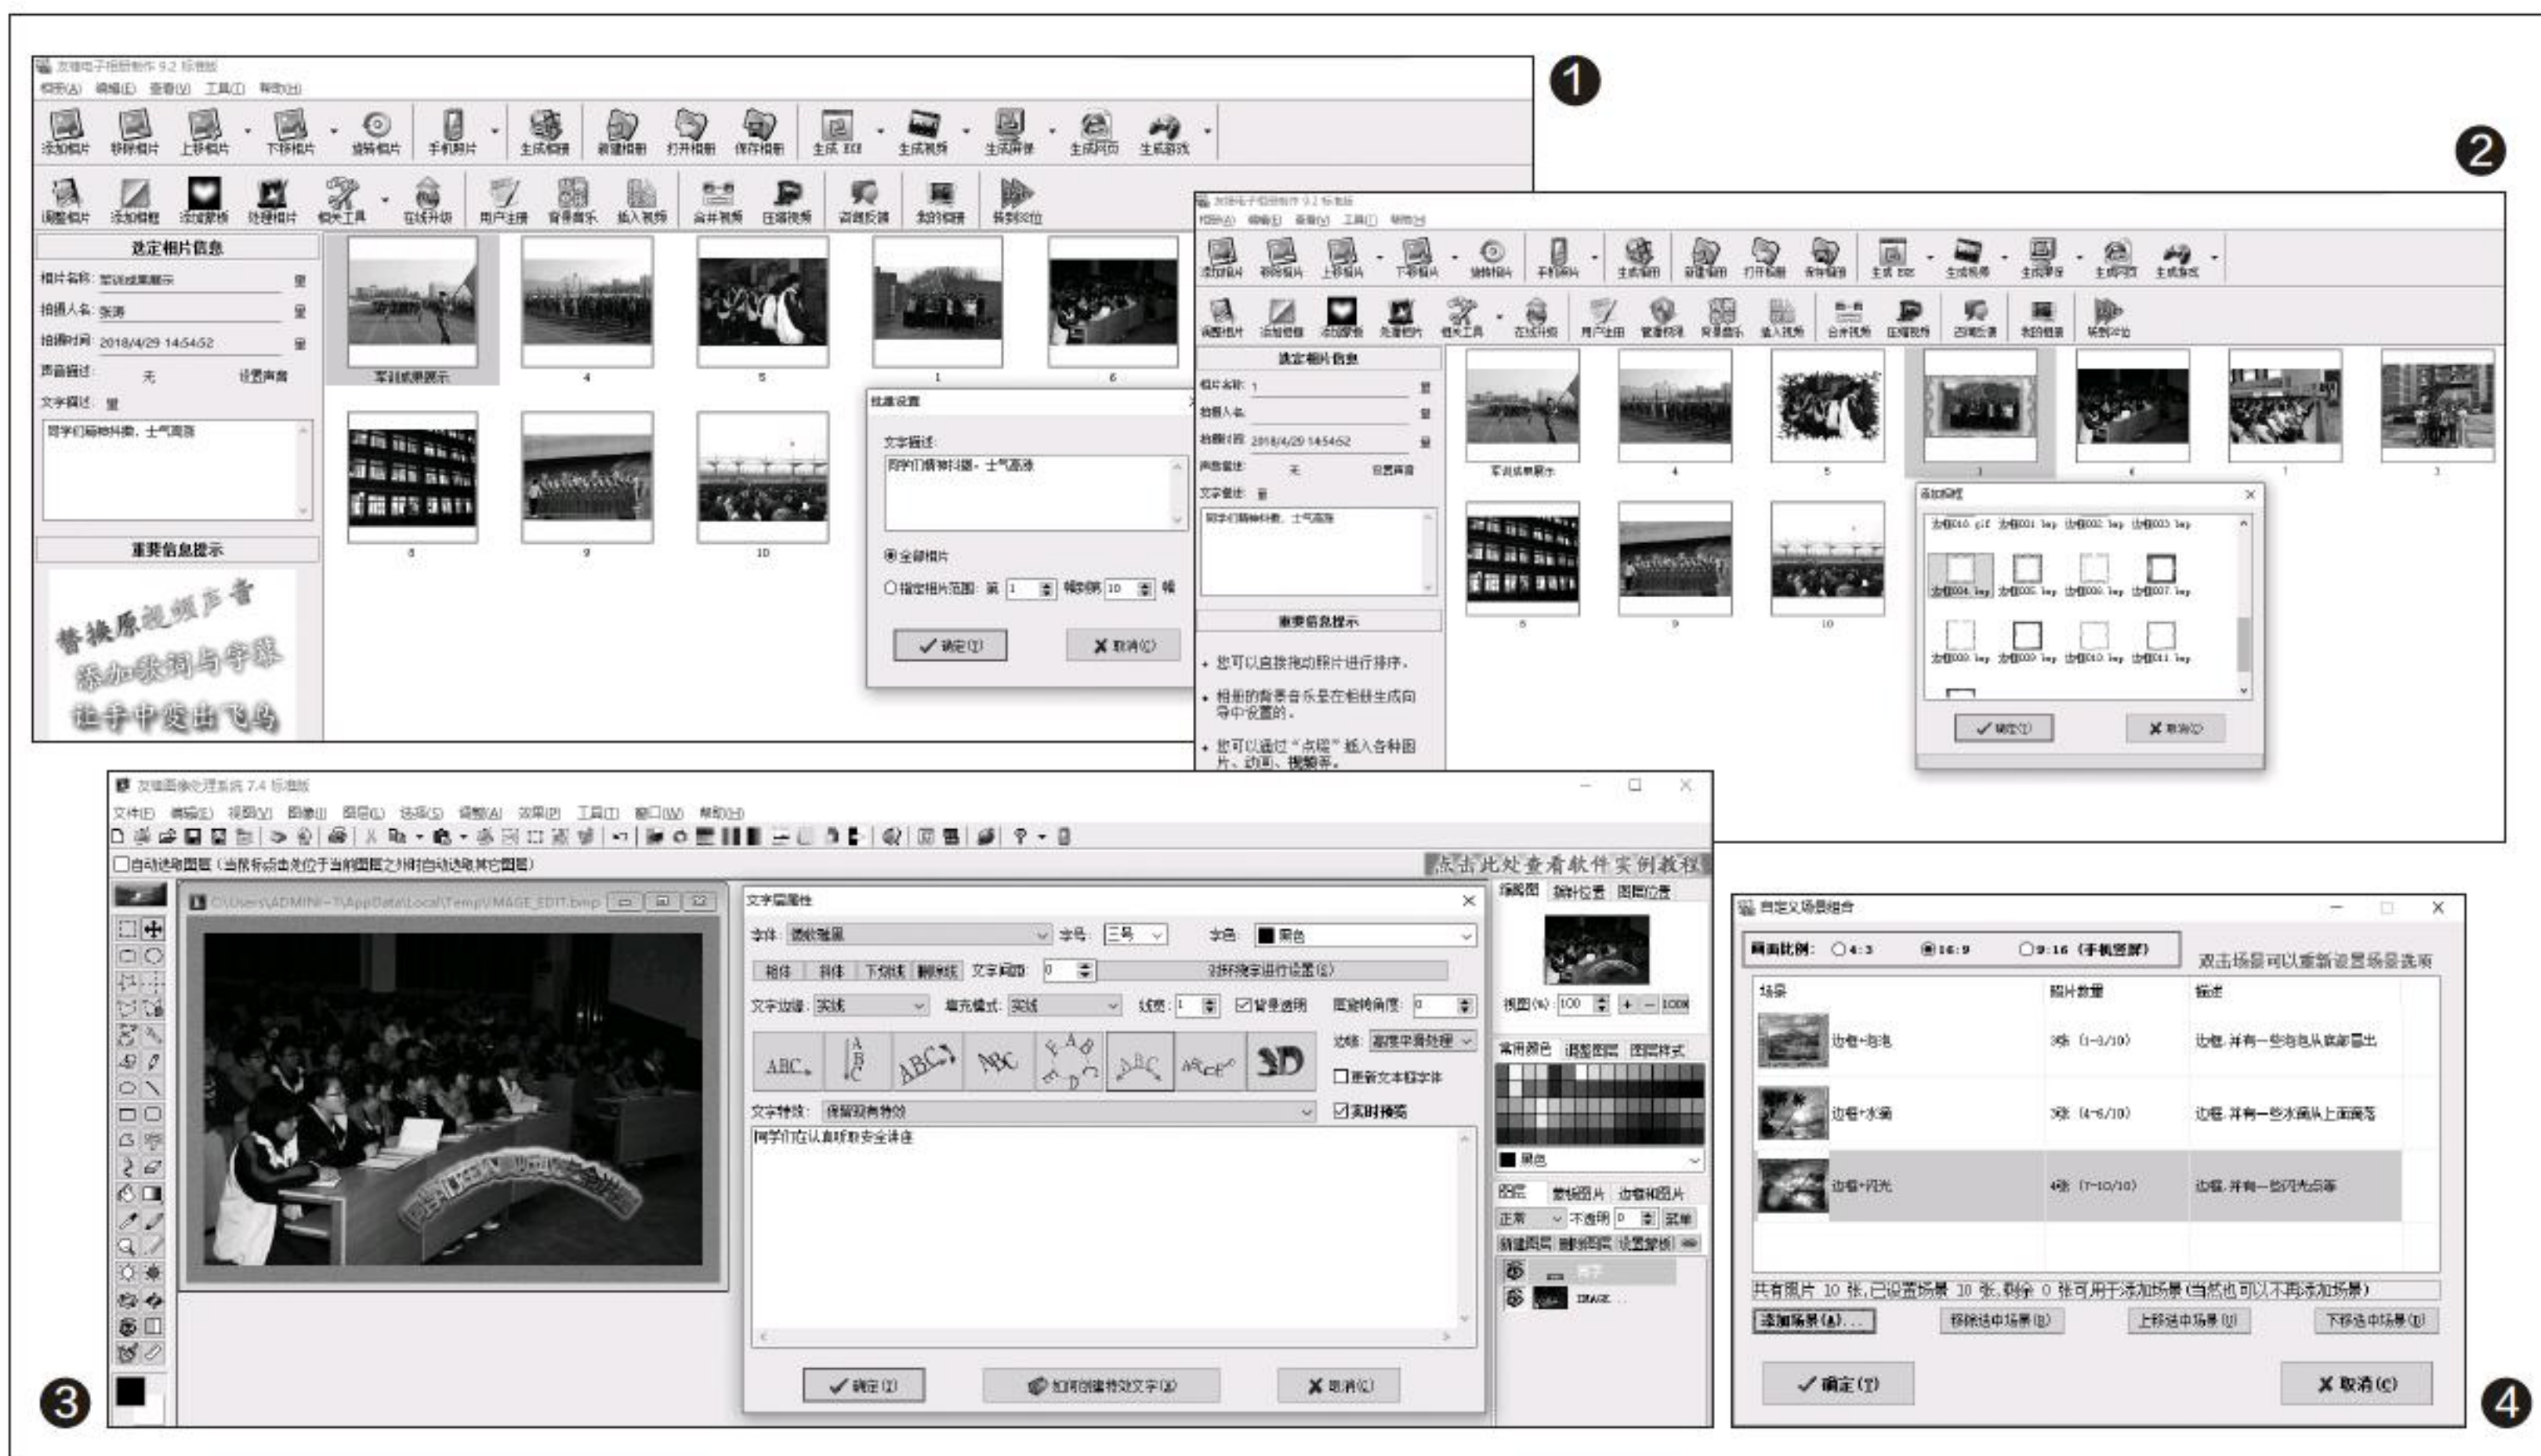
❶

友锋电子相册制作 9.2 标准版

相册(A) 编辑(E) 查看(V) 工具(T) 帮助(H)

添加相片 移除相片 上移相片 下移相片 旋转相片 手机相片 生成相册 新建相册 打开相册 保存相册 生成 EXE 生成视频 生成屏保 生成网页 生成游戏

调整相片 添加相框 添加蒙板 处理相片 相关工具 在线升级 用户注册 背景音乐 插入视频 合并视频 压缩视频 咨询反馈 我的相册 转到网站

选定相片信息

相片名称: 军训成果展示

拍摄人名: 张涛

拍摄时间: 2018/4/29 14:54:52

声音描述: 无 设置声音

文字描述:

同学们精神抖擞，士气高涨

重要信息提示

替换原视频声音
添加歌词与字幕
让手中变出飞鸟

军训成果展示 4 5 1 6

8 9 10

批量设置

文字描述:

同学们精神抖擞，士气高涨

全部相片

指定相片范围: 第 1 幅到第 10 幅

确定(O) 取消(C)

❷

友锋电子相册制作 9.2 标准版

选定相片信息

相片名称: 1

拍摄人名:

拍摄时间: 2018/4/29 14:54:52

声音描述: 无 设置声音

文字描述:

同学们精神抖擞，士气高涨

重要信息提示

• 您可以直接拖动照片进行排序。

• 相册的背景音乐是在相册生成向导中设置的。

• 您可以通过“点缀”插入各种图片、动画、视频等。

军训成果展示 4 5 1 6 1 3

8 9 10

添加相框

边框010.gif 边框001.bmp 边框002.bmp 边框003.bmp

边框004.bmp 边框005.bmp 边框006.bmp 边框007.bmp

边框008.bmp 边框009.bmp 边框010.bmp 边框011.bmp

确定(O) 取消(C)

❸

友锋图像处理系统 7.4 标准版

文件(F) 编辑(E) 视图(V) 图像(I) 图层(L) 选择(S) 调整(A) 效果(P) 工具(T) 窗口(W) 帮助(H)

自动选取图层(当鼠标点击处位于当前图层之外时自动选取其它图层)

点击此处查看软件实例教程

C:\Users\ADMINI~1\AppData\Local\Temp\IMAGE_EDIT.bmp

文字层属性

字体: 微软雅黑 字号: 三号 字色: 黑色

粗体 斜体 下划线 删除线 文字间距: 0 对所有字进行设置(E)

文字边缘: 实线 填充模式: 实线 线宽: 1 背景透明 图层转角度: 0

边缘: 高度平滑处理

重新文本框字体

文字特效: 保留现有特效 实时预览

同学们在认真听取安全讲座

确定(O) 如何创建特效文字(H) 取消(C)

缩略图 层的位置 图层位置

视图(%): 100

常用颜色 调整图层 图层样式

黑色

图层 蒙板图片 边框图片

正常 不透明 0

新建图层 删除图层 设置蒙板

IMAGE

❹

自定义场景组合

画面比例: 4:3 16:9 9:16(手机竖屏)

双击场景可以重新设置场景选项

| 场景 | 照片数量 | 描述 |
|---|---|---|
| 边框+泡泡 | 3张 (1-3/10) | 边框，并有一些泡泡从底部冒出 |
| 边框+水滴 | 3张 (4-6/10) | 边框，并有一些水滴从上面滴落 |
| 边框+闪光 | 4张 (7-10/10) | 边框，并有一些闪光点等 |

共有照片 10 张，已设置场景 10 张，剩余 0 张可用于添加场景(当然也可以不再添加场景)

添加场景(A)... 移除选中场景(D) 上移选中场景(U) 下移选中场景(D)

确定(Y) 取消(C)